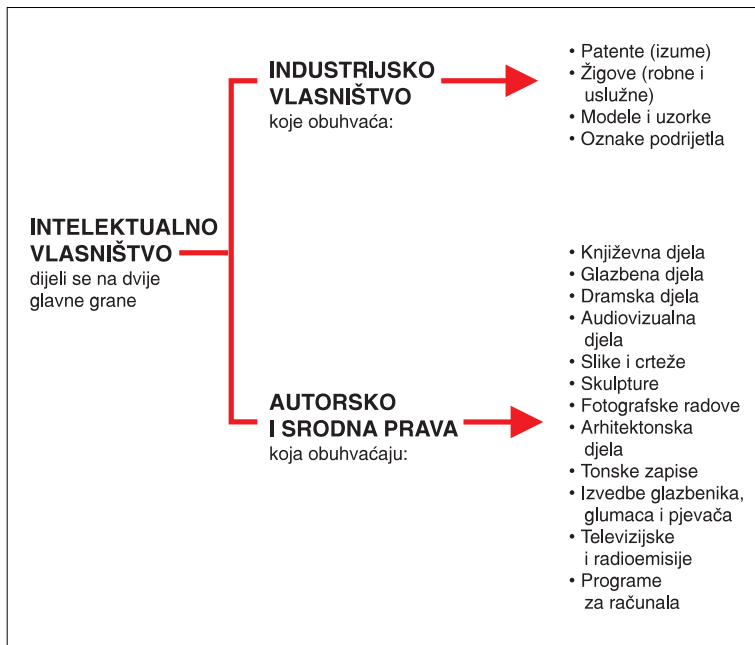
INTELEKTUALNO VLASNIŠTVO
dijeli se na dvije glavne grane

INDUSTRIJSKO VLASNIŠTVO
koje obuhvaća:

• Patente (izume)
• Žigove (robne i uslužne)
• Modele i uzorke
• Oznake podrijetla

AUTORSKO I SRODNA PRAVA
koja obuhvaćaju:

• Književna djela
• Glazbena djela
• Dramska djela
• Audiovizualna djela
• Slike i crteže
• Skulpture
• Fotografske radove
• Arhitektonska djela
• Tonske zapise
• Izvedbe glazbenika, glumaca i pjevača
• Televizijske i radioemisije
• Programe za računala